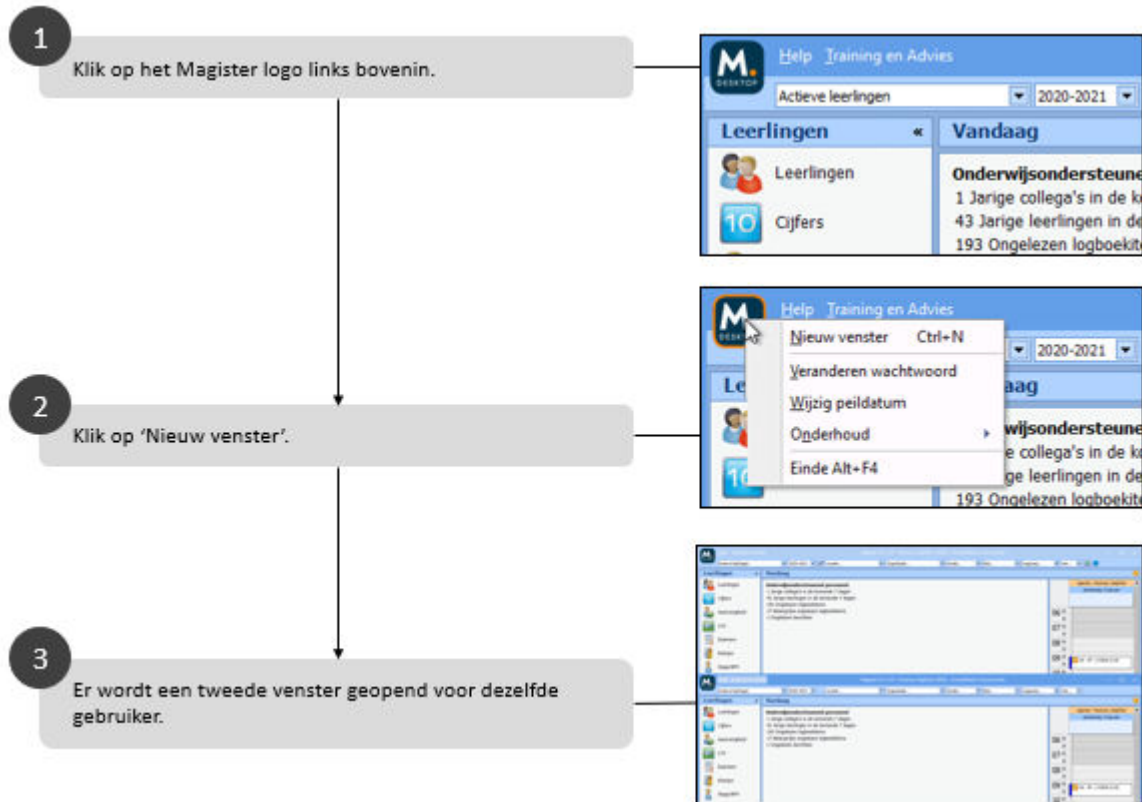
1

Klik op het Magister logo links bovenin.

M.
DESKTOP
Help Training en Advies
Actieve leerlingen
2020-2021
Leerlingen «
Vandaag
Leerlingen
Onderwijsondersteune
1 Jarige collega's in de k
10 Cijfers
43 Jarige leerlingen in de
193 Ongelezen logboekit

2

Klik op 'Nieuw venster'.

M.
Help Training en Advies
Nieuw venster Ctrl+N
2020-2021
Le
Veranderen wachtwoord
aag
Wijzig peildatum
wijsondersteune
Onderhoud
e collega's in de k
Einde Alt+F4
ge leerlingen in de
193 Ongelezen logboekit

3

Er wordt een tweede venster geopend voor dezelfde gebruiker.

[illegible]